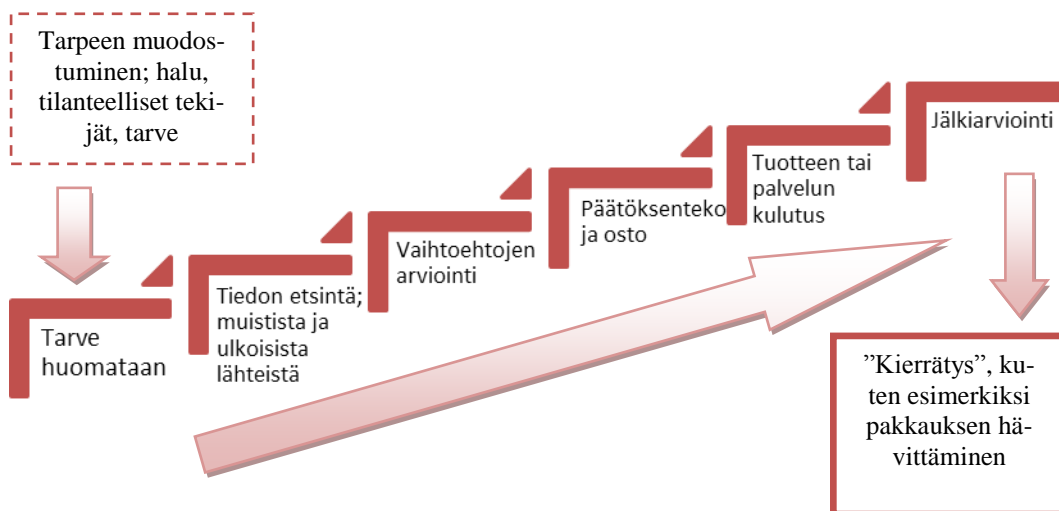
Tarpeen muodostuminen; halu, tilanteelliset tekijät, tarve

Tarve huomataan

Tiedon etsintä; muistista ja ulkoisista lähteistä

Vaihtoehtojen arviointi

Päätöksenteko ja osto

Tuotteen tai palvelun kulutus

Jälkiarviointi

”Kierrätys”, kuten esimerkiksi pakkauksen hävittäminen